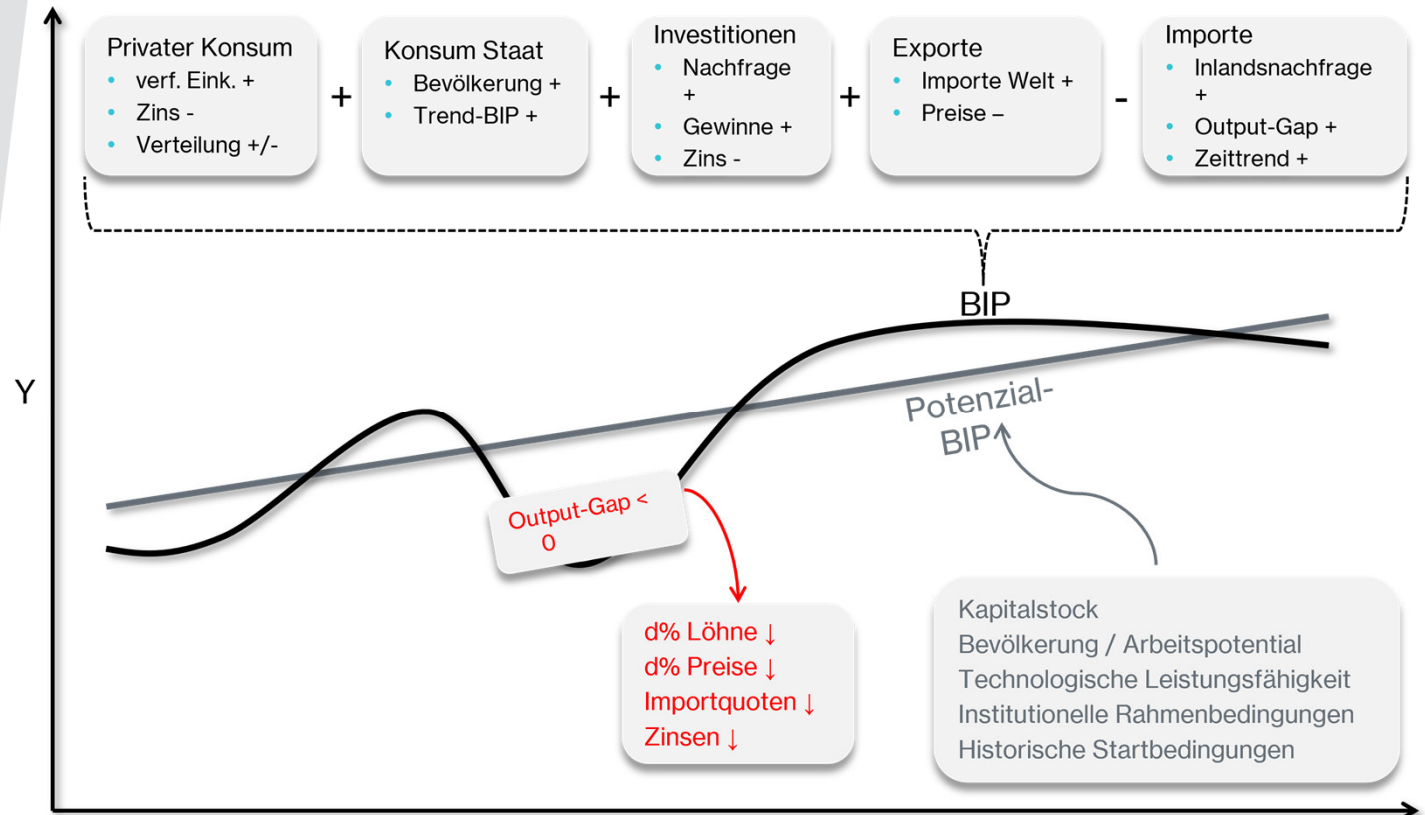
Privater Konsum
- verf. Eink. +
- Zins -
- Verteilung +/-

+

Konsum Staat
- Bevölkerung +
- Trend-BIP +

+

Investitionen
- Nachfrage +
- Gewinne +
- Zins -

+

Exporte
- Importe Welt +
- Preise –

-

Importe
- Inlandsnachfrage +
- Output-Gap +
- Zeittrend +

BIP

Y

Potenzial-BIP

Output-Gap < 0

d% Löhne ↓
d% Preise ↓
Importquoten ↓
Zinsen ↓

Kapitalstock
Bevölkerung / Arbeitspotential
Technologische Leistungsfähigkeit
Institutionelle Rahmenbedingungen
Historische Startbedingungen